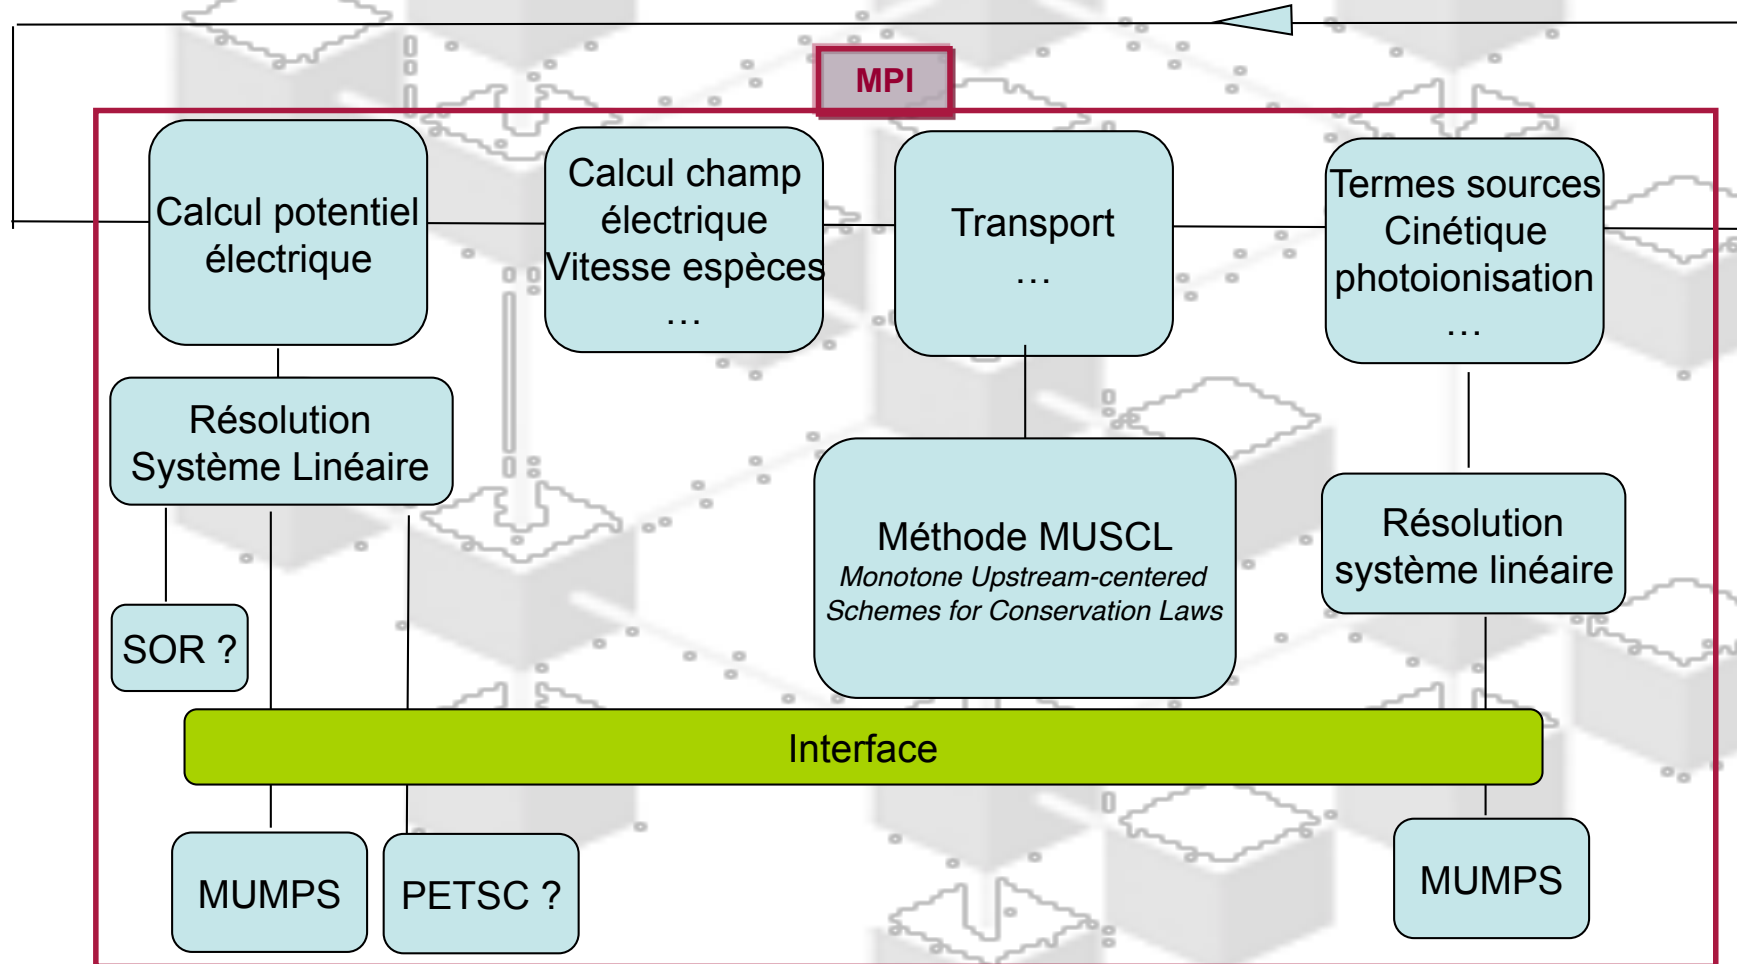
MPI

Calcul potentiel électrique

Calcul champ électrique Vitesse espèces …

Transport …

Termes sources Cinétique photoionisation …

Résolution Système Linéaire

Méthode MUSCL
*Monotone Upstream-centered Schemes for Conservation Laws*

Résolution système linéaire

SOR ?

Interface

MUMPS

PETSC ?

MUMPS